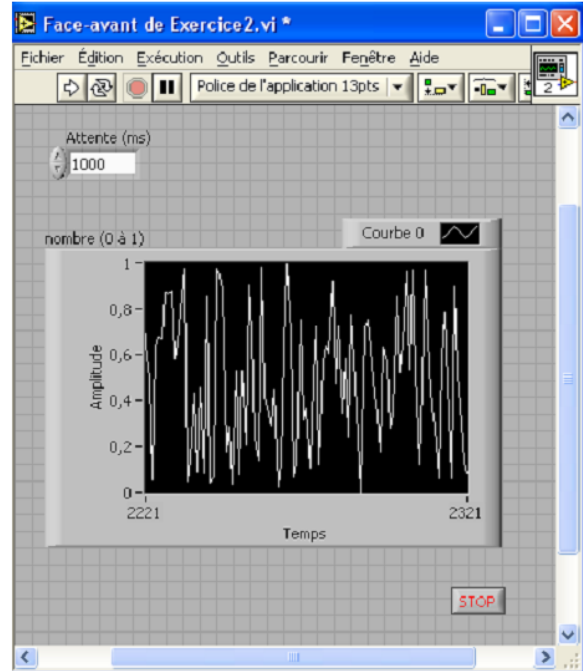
Face-avant de Exercice2.vi *

Fichier Édition Exécution Outils Parcourir Fenêtre Aide

Police de l'application 13pts

2

Attente (ms)
1000

nombre (0 à 1)

Courbe 0

1
0,8
0,6
0,4
0,2
0
Amplitude

2221
2321
Temps

STOP